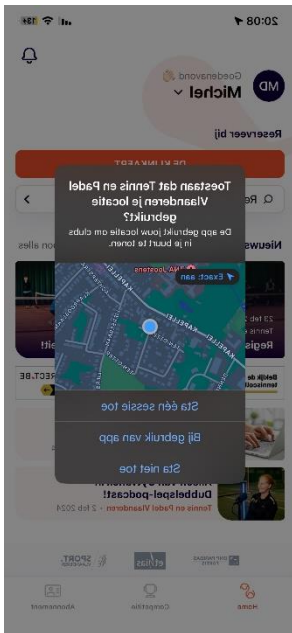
20:08

Goedenavond
MD Michel

Reserveer bij:

Toestaan dat Tennis en Padel Vlaanderen je locatie gebruikt?
De app gebruikt jouw locatie om clubs in je buurt te tonen.

Exact: aan
KAPELLEK
KAPELLEK
KAPELLEK

Sta één sessie toe
Bij gebruik van app
Sta niet toe

Nieuws
alles

Tennis en Padel Vlaanderen · 2 feb 2024
Dubbelspel-podcast!

Home
Competitie
Abonnement